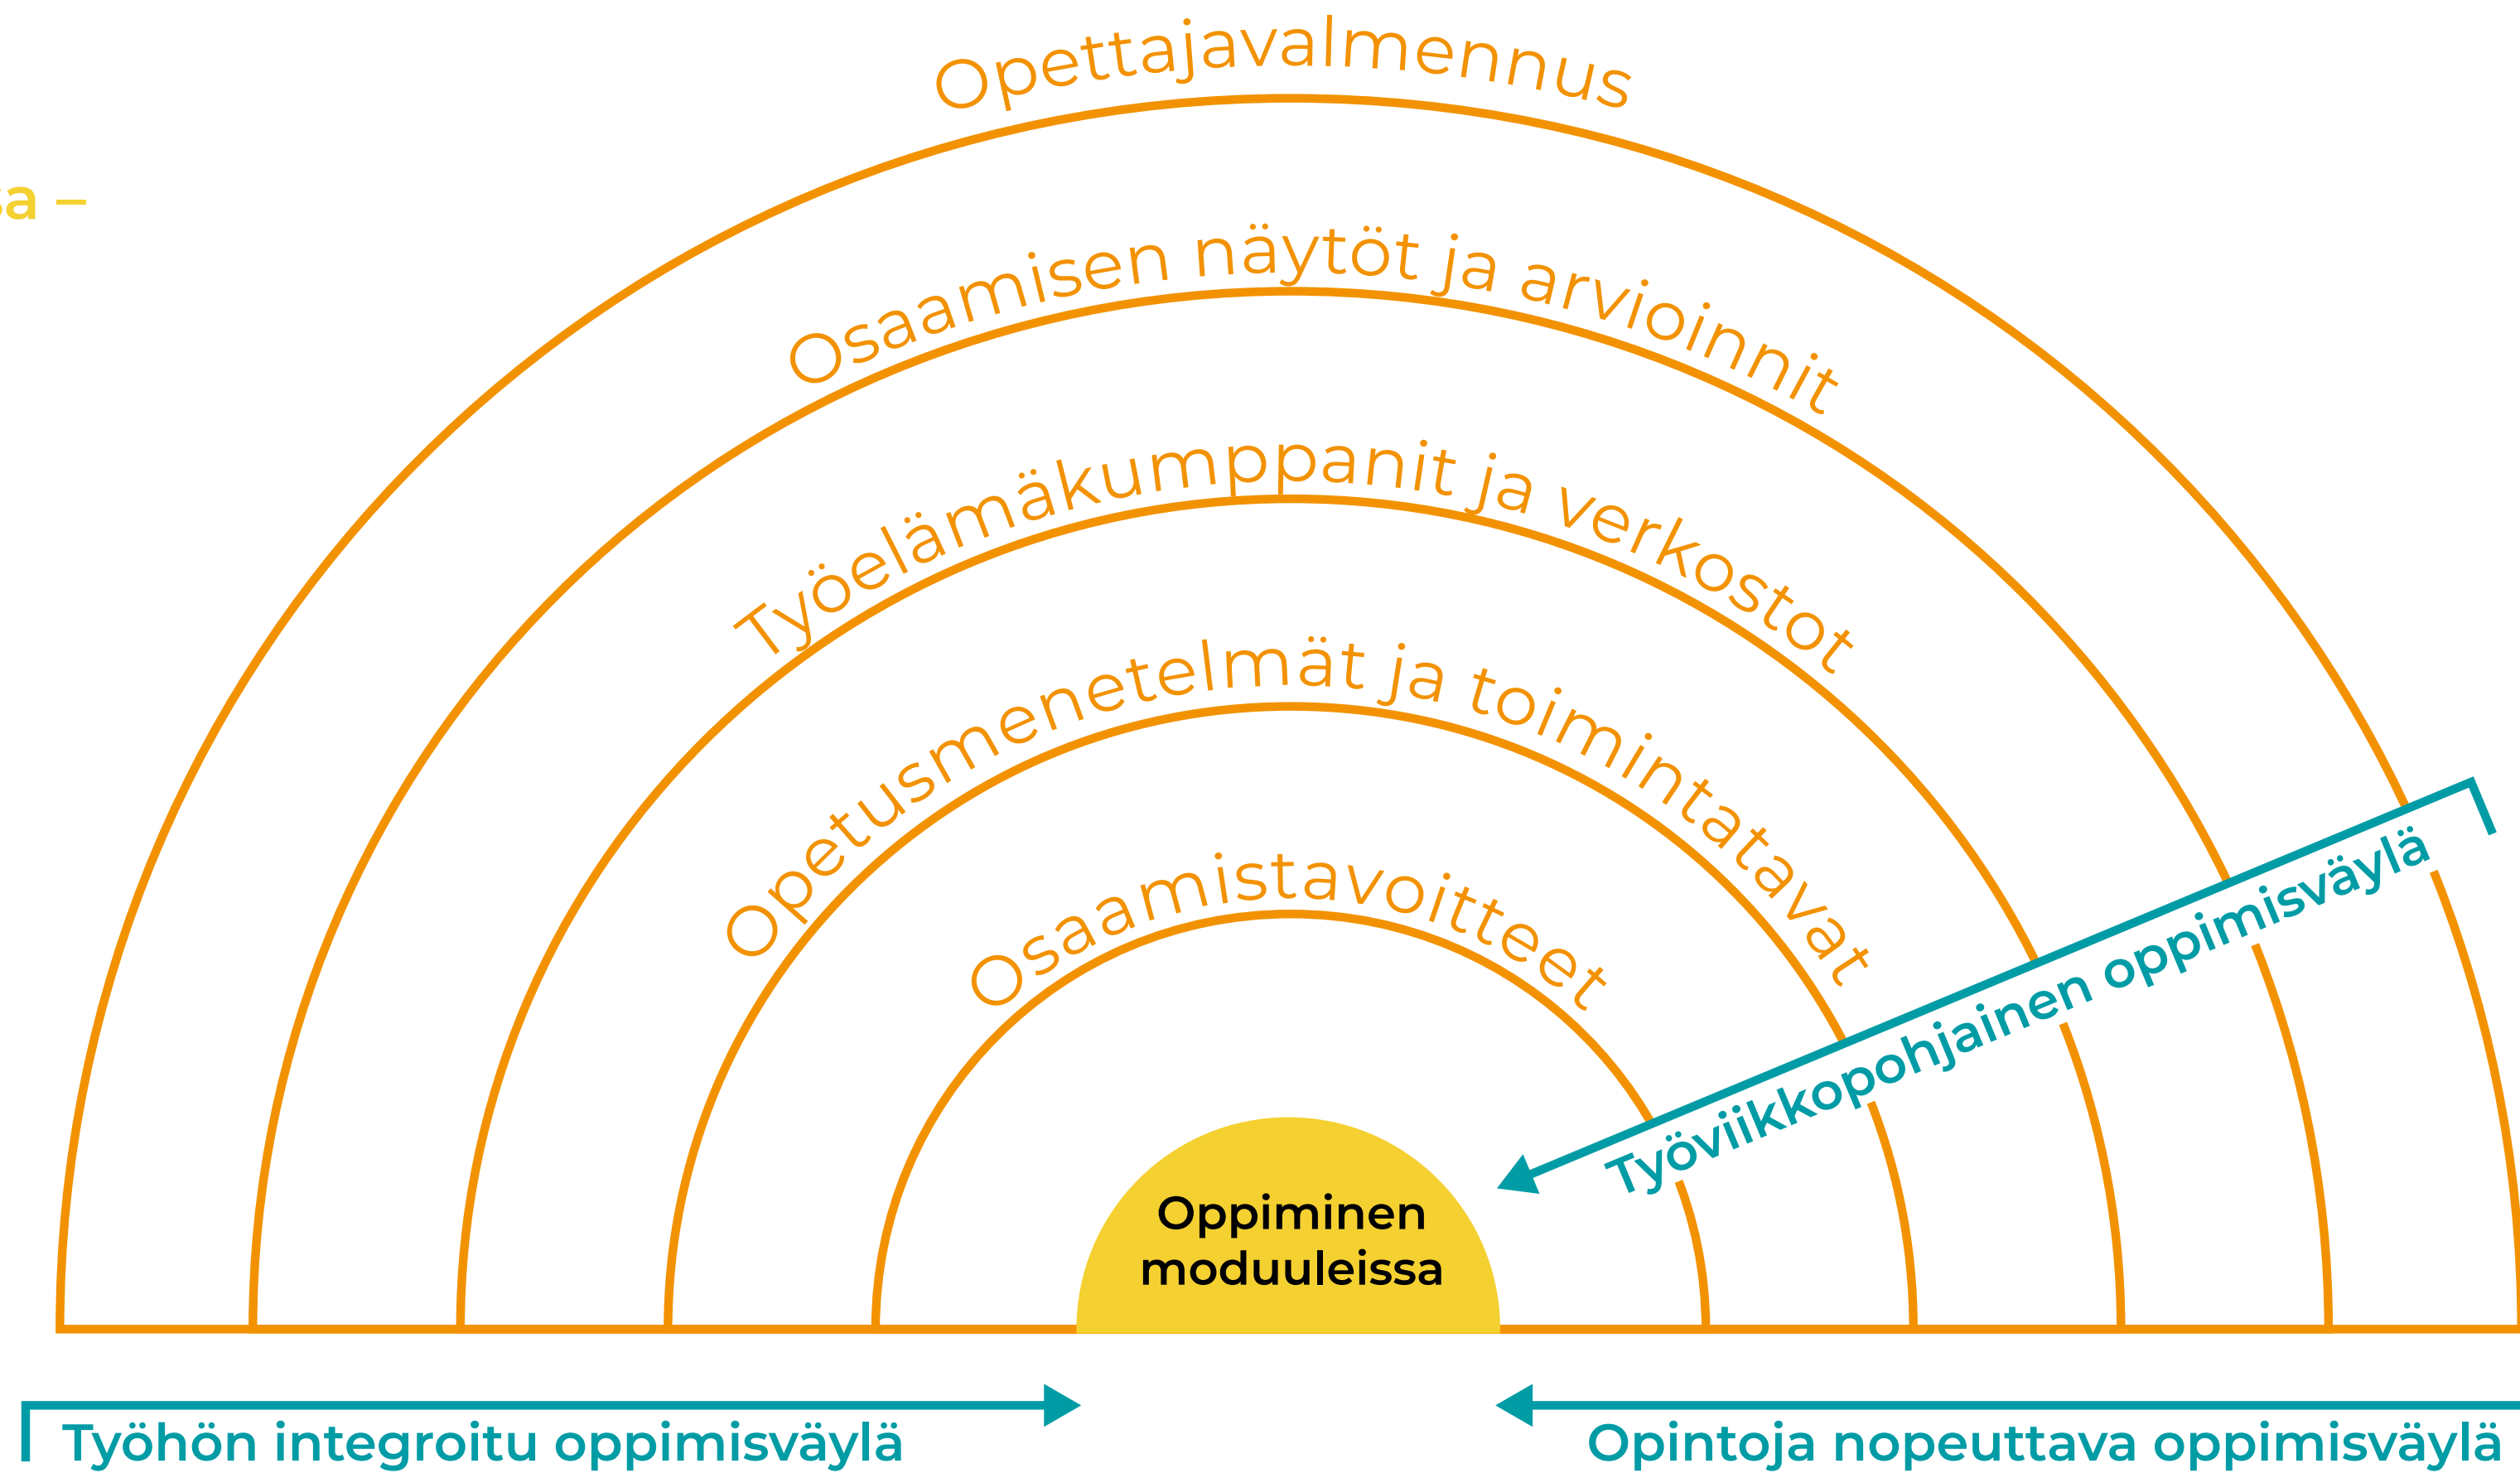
Opettajavalmennus

sa –

Osaamisen näytöt ja arvioinnit

Työelämäkumppanit ja verkostot

Opetusmenetelmät ja toimintatavat

Osaamistavoitteet

Työviikkopohjainen oppimisväylä

Oppiminen moduuleissa

Työhön integroitu oppimisväylä

Opintoja nopeuttava oppimisväylä